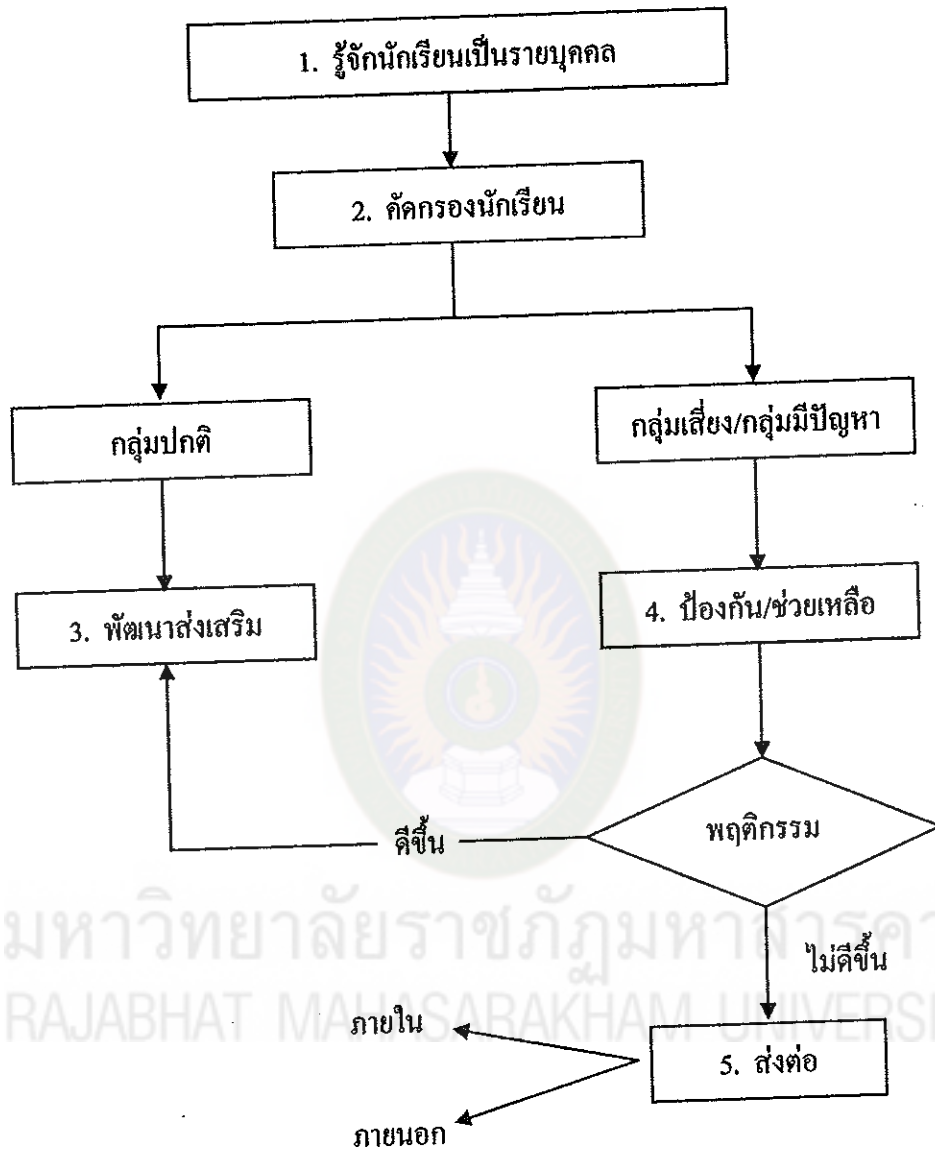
1. รู้จักนักเรียนเป็นรายบุคคล

2. คัดกรองนักเรียน

กลุ่มปกติ

กลุ่มเสี่ยง/กลุ่มมีปัญหา

3. พัฒนาส่งเสริม

4. ป้องกัน/ช่วยเหลือ

พฤติกรรม

ดีขึ้น

ไม่ดีขึ้น

มหาวิทยาลัยราชภัฏมหาสารคาม
RAJABHAT MAHASARAKHAM UNIVERSITY

ภายใน

5. ส่งต่อ

ภายนอก